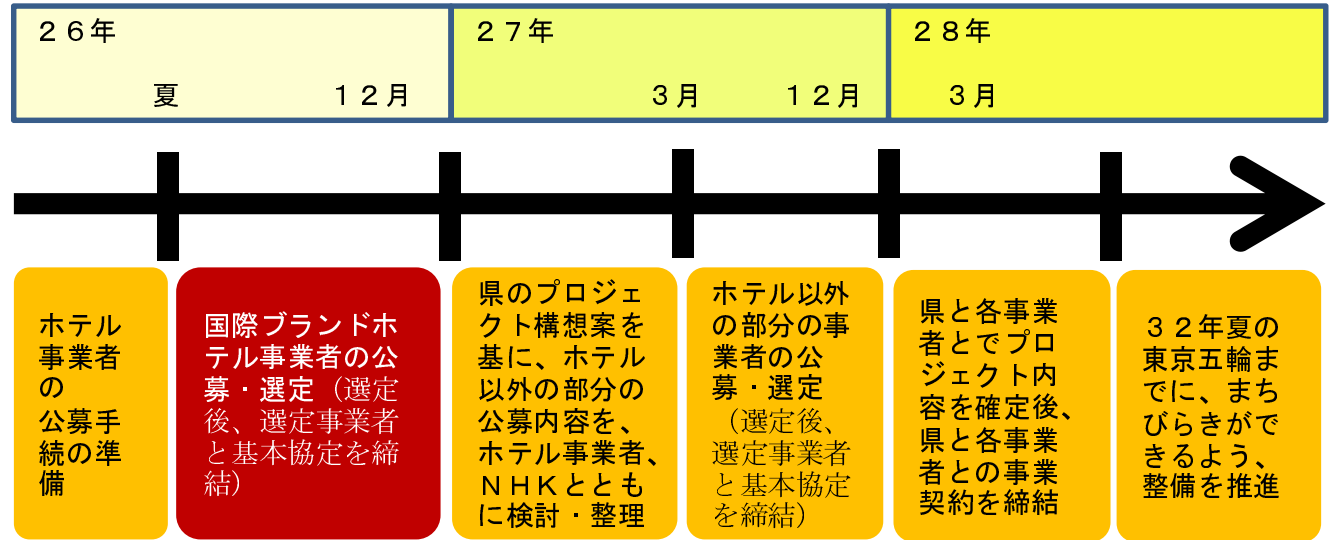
２６年

夏　１２月

２７年

３月　１２月

２８年

３月

ホテル事業者の公募手続の準備

国際ブランドホテル事業者の公募・選定（選定後、選定事業者と基本協定を締結）

県のプロジェクト構想案を基に、ホテル以外の部分の公募内容を、ホテル事業者、ＮＨＫとともに検討・整理

ホテル以外の部分の事業者の公募・選定（選定後、選定事業者と基本協定を締結）

県と各事業者とでプロジェクト内容を確定後、県と各事業者との事業契約を締結

３２年夏の東京五輪までに、まちびらきができるよう、整備を推進